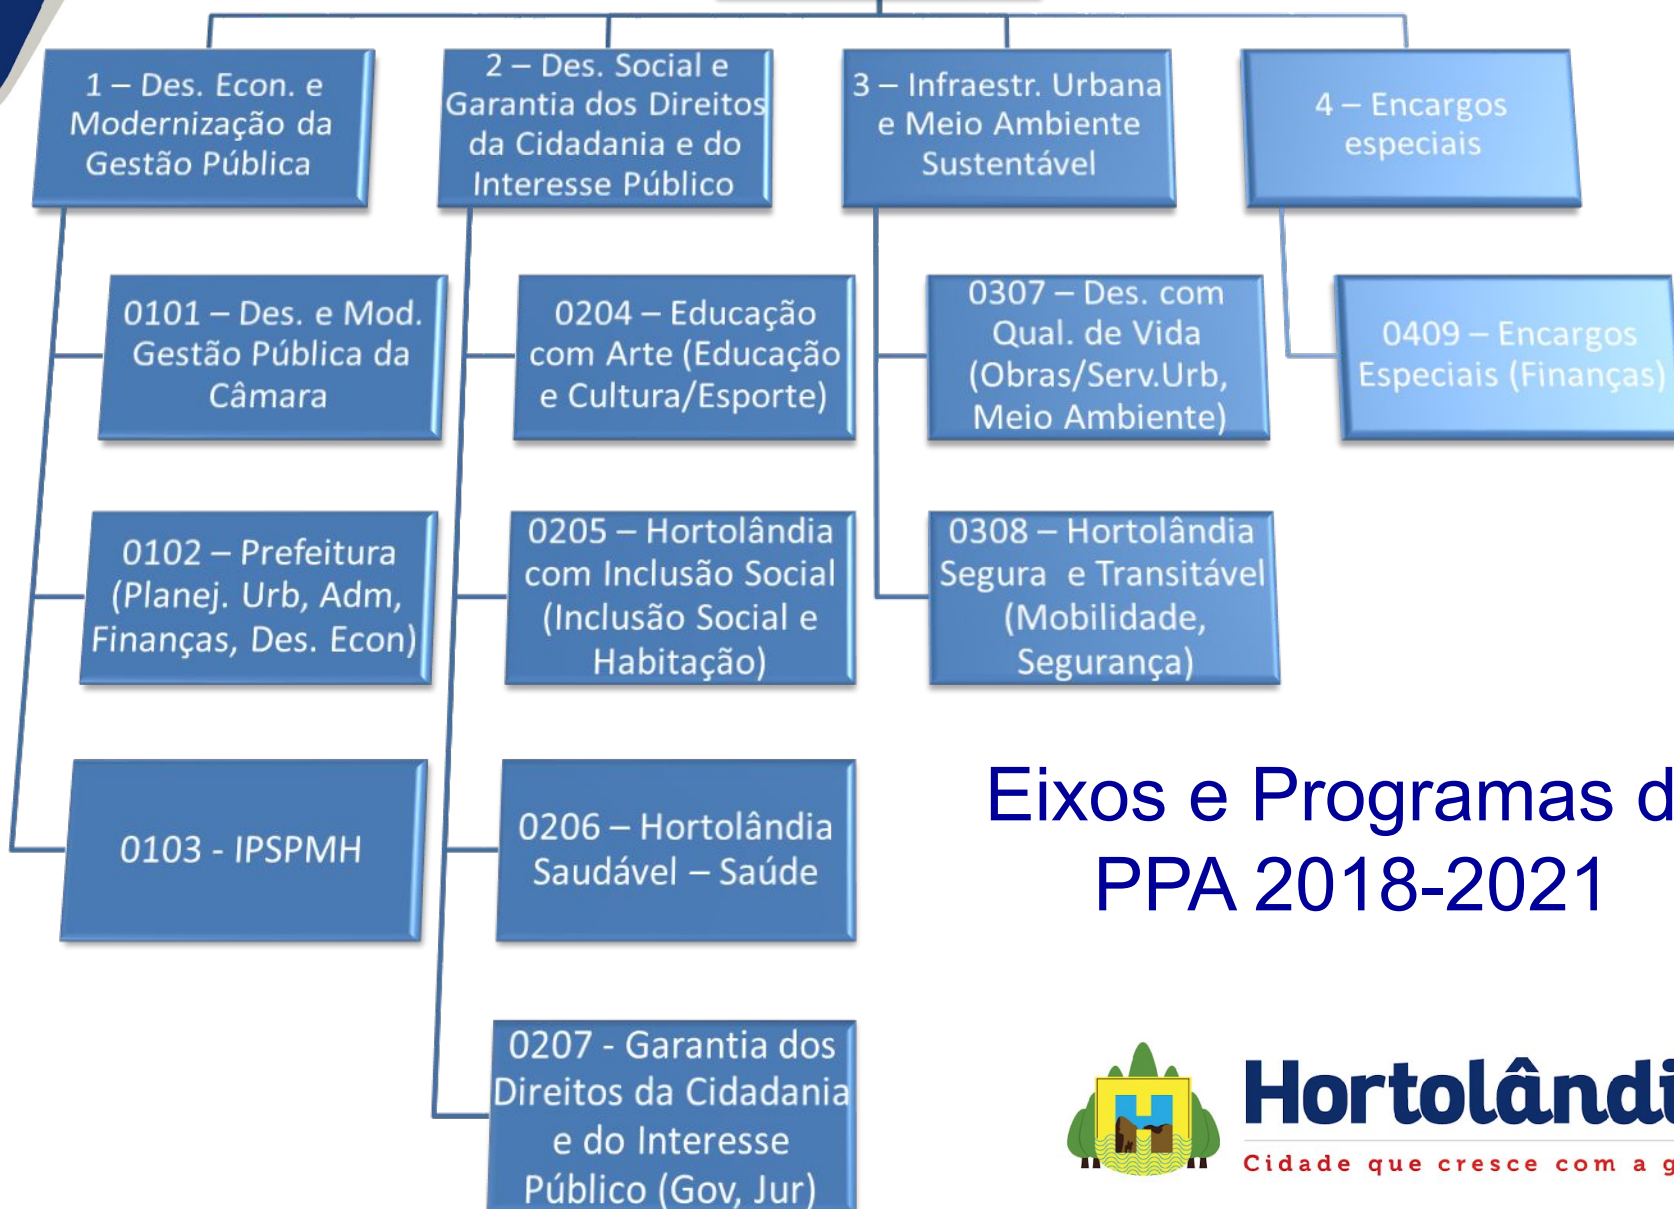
1 – Des. Econ. e Modernização da Gestão Pública

2 – Des. Social e Garantia dos Direitos da Cidadania e do Interesse Público

3 – Infraestr. Urbana e Meio Ambiente Sustentável

4 – Encargos especiais

0101 – Des. e Mod. Gestão Pública da Câmara

0102 – Prefeitura (Planej. Urb, Adm, Finanças, Des. Econ)

0103 - IPSPMH

0204 – Educação com Arte (Educação e Cultura/Esporte)

0205 – Hortolândia com Inclusão Social (Inclusão Social e Habitação)

0206 – Hortolândia Saudável – Saúde

0207 - Garantia dos Direitos da Cidadania e do Interesse Público (Gov, Jur)

0307 – Des. com Qual. de Vida (Obras/Serv.Urb, Meio Ambiente)

0308 – Hortolândia Segura e Transitável (Mobilidade, Segurança)

0409 – Encargos Especiais (Finanças)

Eixos e Programas d PPA 2018-2021

Hortolândi
Cidade que cresce com a g